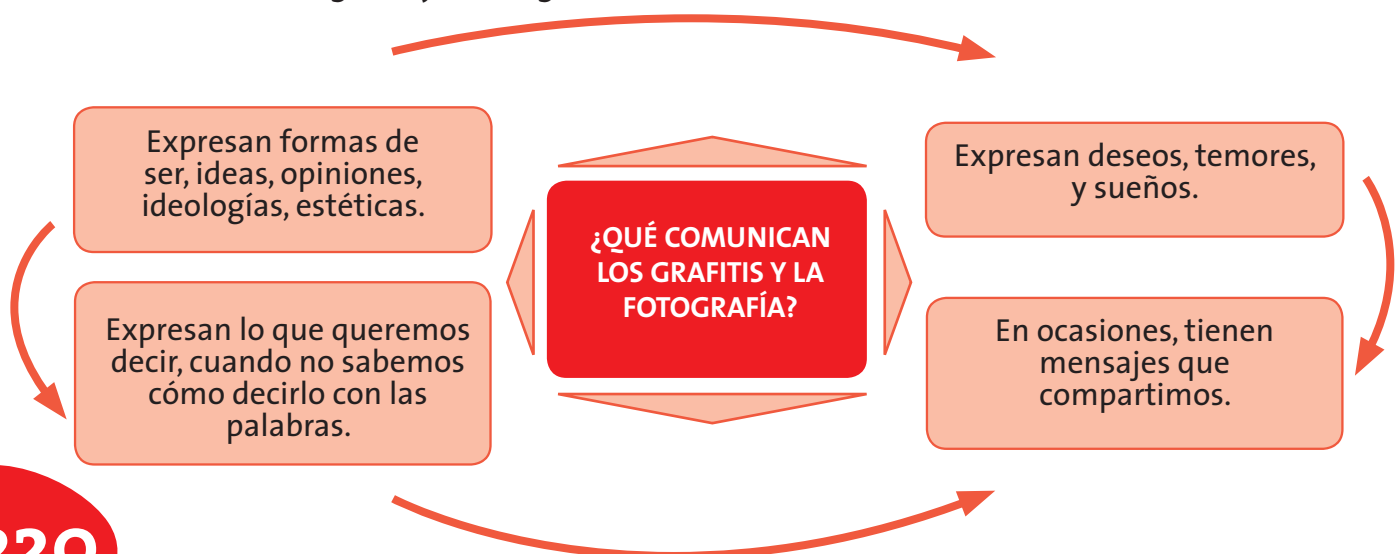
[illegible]

Expresan formas de ser, ideas, opiniones, ideologías, estéticas.

Expresan lo que queremos decir, cuando no sabemos cómo decirlo con las palabras.

¿QUÉ COMUNICAN LOS GRAFITIS Y LA FOTOGRAFÍA?

Expresan deseos, temores, y sueños.

En ocasiones, tienen mensajes que compartimos.

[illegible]